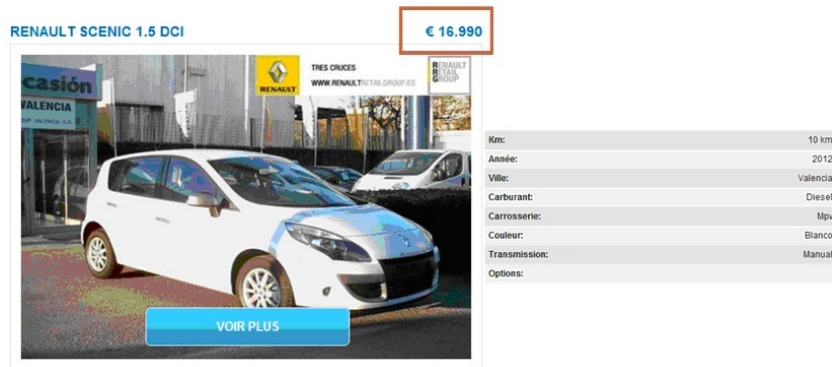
RENAULT SCENIC 1.5 DCI

€ 16.990

casión
VALENCIA
VALENCIA, S.A.

RENAULT

TRES CRUCES
WWW.RENAULTRETAILGROUP.ES

RENAULT RETAIL GROUP

VOIR PLUS

| | |
|---|---|
| Km: | 10 km |
| Année: | 2012 |
| Ville: | Valencia |
| Carburant: | Diesel |
| Carrosserie: | Mpv |
| Couleur: | Blanco |
| Transmission: | Manual |
| Options: | |